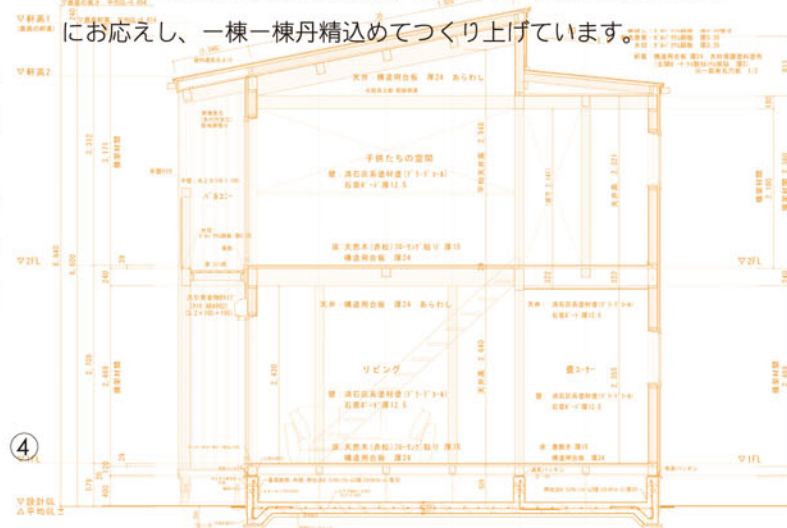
にお応えし、一棟一棟丹精込めてつくり上げています。

▽軒高1

▽軒高2

天井：構造用合板　厚24　あらわし

子供たちの空間

壁：消石灰系塗材塗（ドラ・ドーレ）
石膏ボード　厚12.5

床：天然木（赤松）フローリング　貼り　厚15
構造用合板　厚24

▽2FL

天井：構造用合板　厚24　あらわし

壁：消石灰系塗材塗（ドラ・ドーレ）
石膏ボード　厚12.5

リビング

壁：消石灰系塗材塗（ドラ・ドーレ）
石膏ボード　厚12.5

畳コーナー

壁：消石灰系塗材塗（ドラ・ドーレ）
石膏ボード　厚12.5

床：天然木（赤松）フローリング　貼り　厚15
構造用合板　厚24

床：畳敷き　厚15
構造用合板　厚24

▽1FL

④

▽設計GL
△平均GL

バルコニー

5,212

3,171

2,940

2,400

2,349

2,855

6,840

6,600

240

2,700

2,460

2,430

2,855

▽2FL

▽1FL